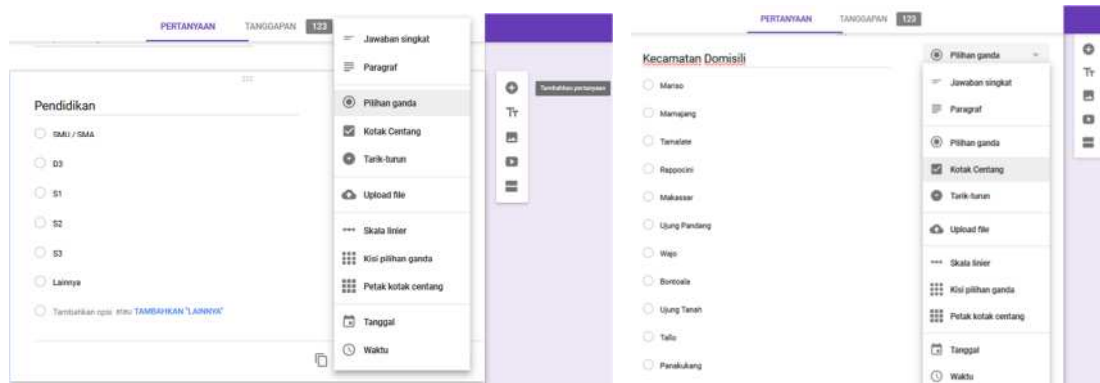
PERTANYAAN TANGGAPAN 123

Jawaban singkat
Paragraf
Pilihan ganda
Kotak Centang
Tarik-turun
Upload file
Skala linier
Kisi pilihan ganda
Petak kotak centang
Tanggal
Waktu

Pendidikan

SMU / SMA
D3
S1
S2
S3
Lainnya
Tambahkan opsi atau TAMBAHKAN "LAINNYA"

Tambahkan pertanyaan

Tт

PERTANYAAN TANGGAPAN 123

Kecamatan Domisili

Pilihan ganda

Mariso
Mamajang
Tamalate
Rappocini
Makassar
Ujung Pandang
Wajo
Bontoala
Ujung Tanah
Tallo
Panakukang

Jawaban singkat
Paragraf
Pilihan ganda
Kotak Centang
Tarik-turun
Upload file
Skala linier
Kisi pilihan ganda
Petak kotak centang
Tanggal
Waktu

Tт